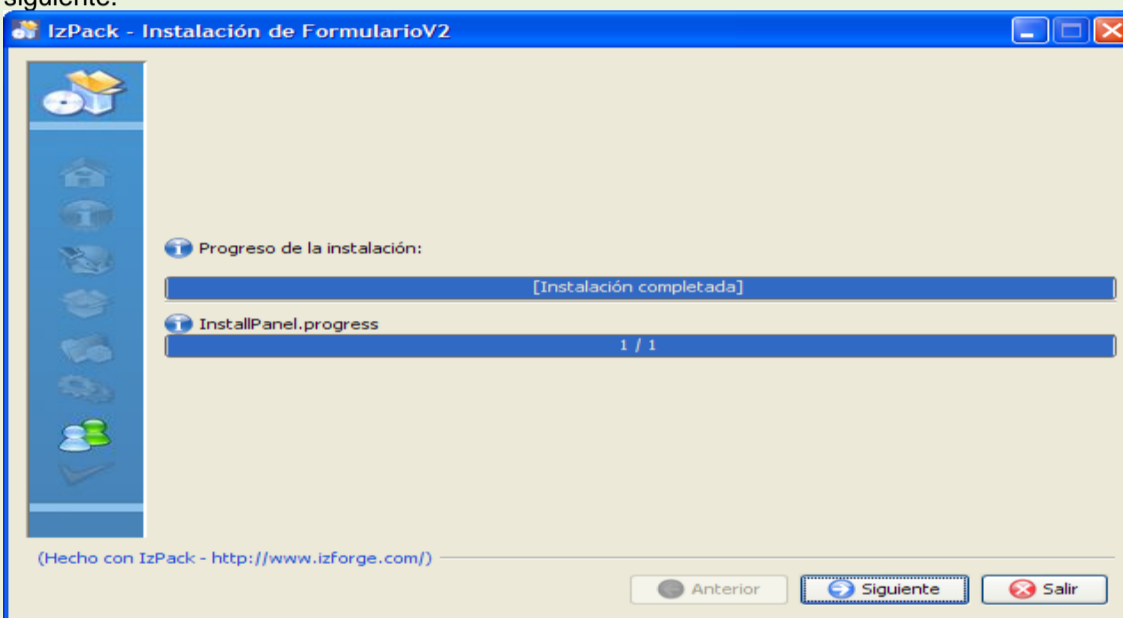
siguiente.

IzPack - Instalación de FormularioV2

Progreso de la instalación:

[Instalación completada]

InstallPanel.progress

1 / 1

(Hecho con IzPack - http://www.izforge.com/)

Anterior Siguiente Salir